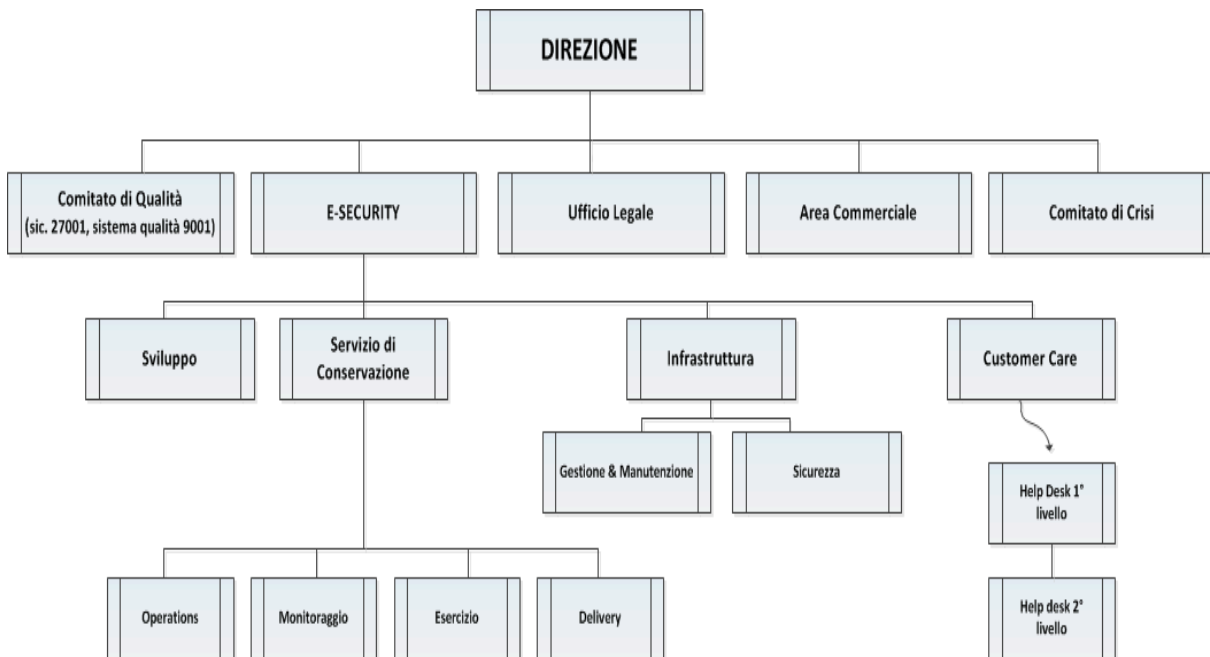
DIREZIONE

Comitato di Qualità (sic. 27001, sistema qualità 9001)

E-SECURITY

Ufficio Legale

Area Commerciale

Comitato di Crisi

Sviluppo

Servizio di Conservazione

Infrastruttura

Customer Care

Gestione & Manutenzione

Sicurezza

Help Desk 1° livello

Help desk 2° livello

Operations

Monitoraggio

Esercizio

Delivery